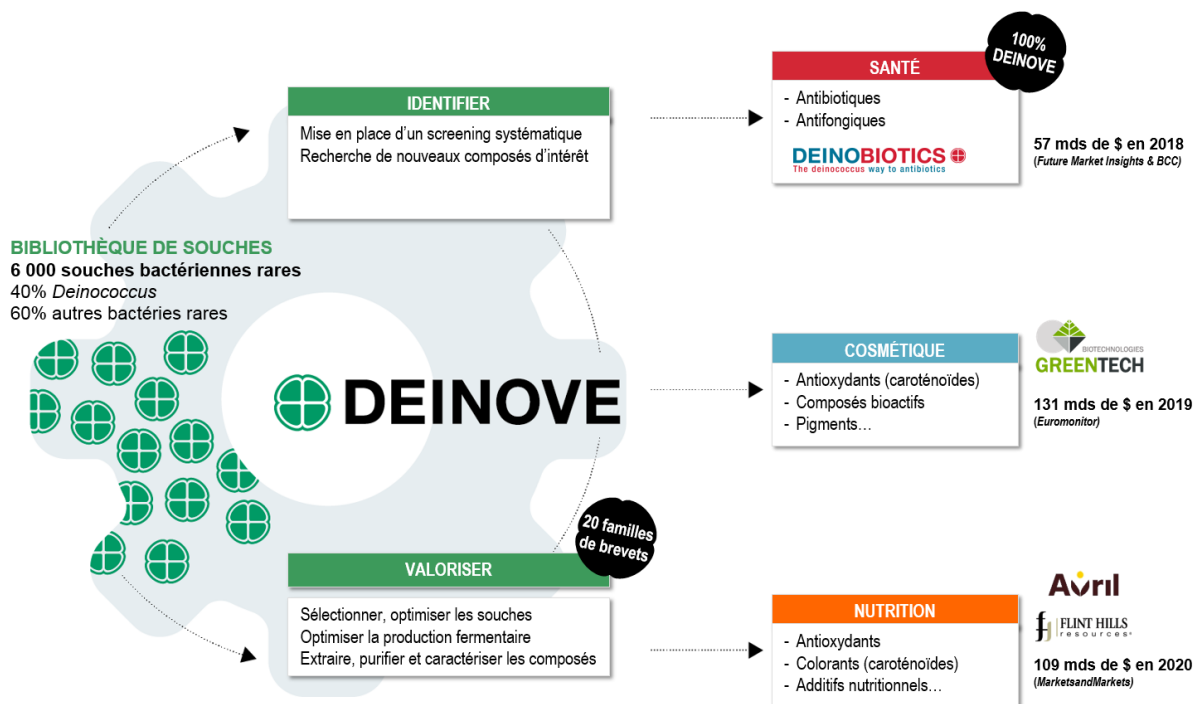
IDENTIFIER

Mise en place d'un screening systématique
Recherche de nouveaux composés d'intérêt

BIBLIOTHÈQUE DE SOUCHES
6 000 souches bactériennes rares
40% Deinococcus
60% autres bactéries rares

DEINOVE

20 familles de brevets

VALORISER

Sélectionner, optimiser les souches
Optimiser la production fermentaire
Extraire, purifier et caractériser les composés

100% DEINOVE

SANTÉ
- Antibiotiques
- Antifongiques

DEINOBIOTICS
The deinococcus way to antibiotics

57 mds de $ en 2018
(Future Market Insights & BCC)

COSMÉTIQUE
- Antioxydants (caroténoïdes)
- Composés bioactifs
- Pigments…

BIOTECHNOLOGIES
GREENTECH

131 mds de $ en 2019
(Euromonitor)

NUTRITION
- Antioxydants
- Colorants (caroténoïdes)
- Additifs nutritionnels…

Avril

FLINT HILLS resources

109 mds de $ en 2020
(MarketsandMarkets)